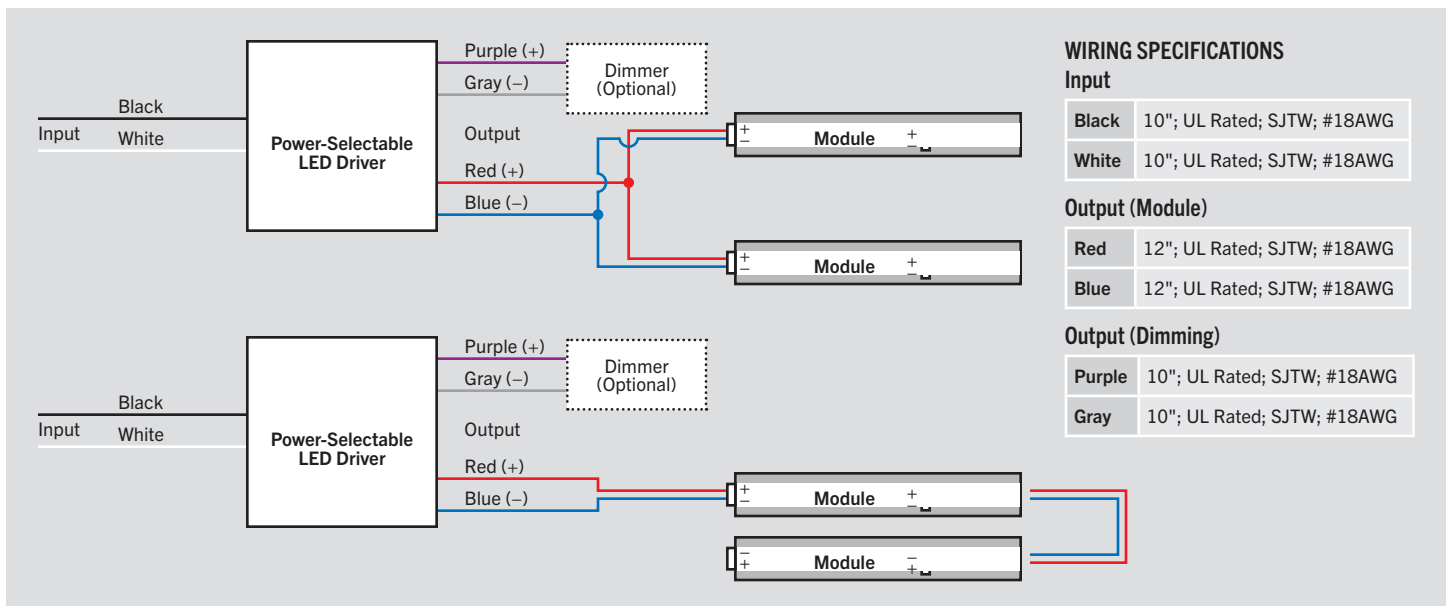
Black
Input
White

Power-Selectable LED Driver

Purple (+)
Gray (–)
Dimmer (Optional)
Output
Red (+)
Blue (–)

+ – Module + –

+ – Module + –

Black
Input
White

Power-Selectable LED Driver

Purple (+)
Gray (–)
Dimmer (Optional)
Output
Red (+)
Blue (–)

+ – Module + –

– + Module – +

WIRING SPECIFICATIONS

Input

| Black | 10"; UL Rated; SJTW; #18AWG |
|---|---|
| White | 10"; UL Rated; SJTW; #18AWG |

Output (Module)

| Red | 12"; UL Rated; SJTW; #18AWG |
|---|---|
| Blue | 12"; UL Rated; SJTW; #18AWG |

Output (Dimming)

| Purple | 10"; UL Rated; SJTW; #18AWG |
|---|---|
| Gray | 10"; UL Rated; SJTW; #18AWG |